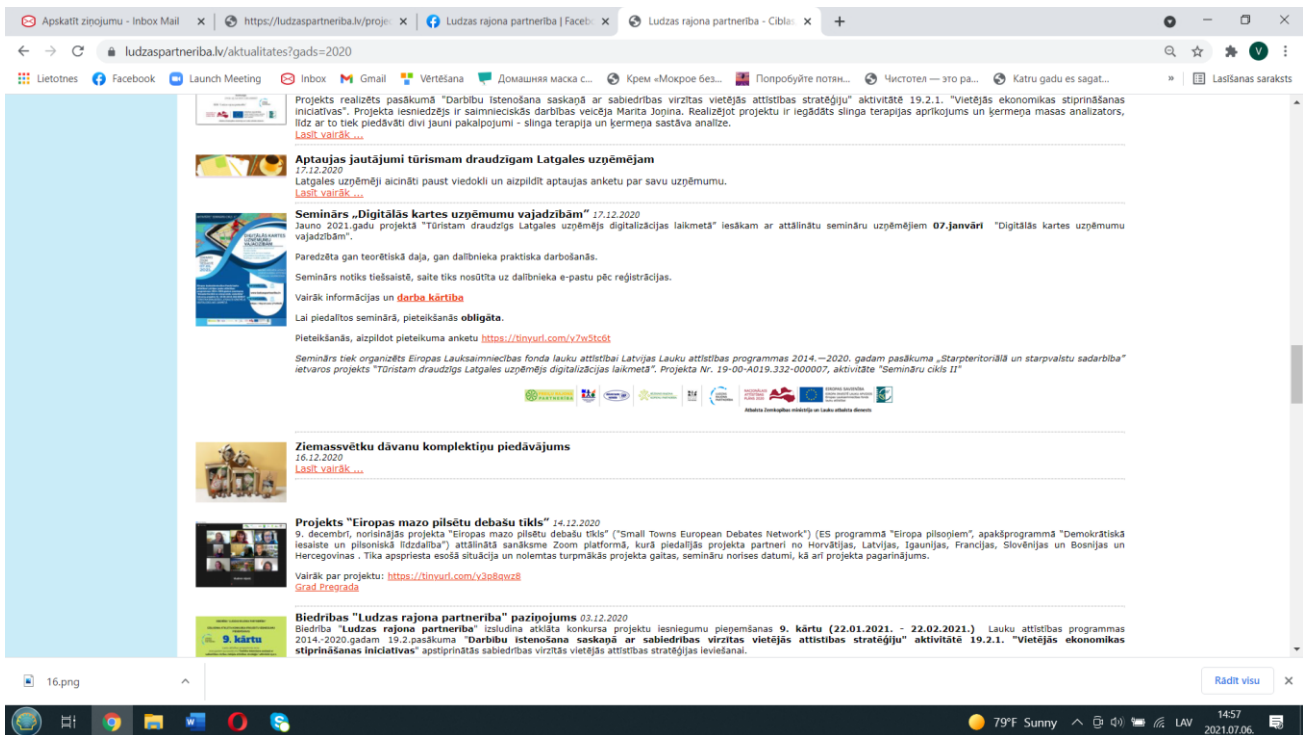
Apskatīt ziņojumu - Inbox Mail | https://ludzaspartneriba.lv/proje | Ludzas rajona partnerība | Facebo | Ludzas rajona partnerība - Cibla

ludzaspartneriba.lv/aktualitates?gads=2020

Lietotnes | Facebook | Launch Meeting | Inbox | Gmail | Vērtēšana | Домашняя маска с... | Крем «Мокрое без... | Попробуйте потян... | Чистотел — это ра... | Katru gadu es sagat... | Lasīšanas saraksts

Projekts realizēts pasākumā "Darbību īstenošana saskaņā ar sabiedrības virzītas vietējās attīstības stratēģiju" aktivitātē 19.2.1. "Vietējās ekonomikas stiprināšanas iniciatīvas". Projekta iesniedzējs ir saimnieciskās darbības veicēja Marita Joņina. Realizējot projektu ir iegādāts slinga terapijas aprīkojums un ķermeņa masas analizators, līdz ar to tiek piedāvāti divi jauni pakalpojumi - slinga terapija un ķermeņa sastāva analīze.
Lasīt vairāk ...

Aptaujas jautājumi tūrismam draudzīgam Latgales uzņēmējam
17.12.2020
Latgales uzņēmēji aicināti paust viedokli un aizpildīt aptaujas anketu par savu uzņēmumu.
Lasīt vairāk ...

Seminārs „Digitālās kartes uzņēmumu vajadzībām" 17.12.2020
Jauno 2021.gadu projektā "Tūristam draudzīgs Latgales uzņēmējs digitalizācijas laikmetā" iesākam ar attālināto semināru uzņēmējiem 07.janvārī "Digitālās kartes uzņēmumu vajadzībām".

Paredzēta gan teorētiskā daļa, gan dalībnieka praktiska darbošanās.

Seminārs notiks tiešsaistē, saite tiks nosūtīta uz dalībnieka e-pastu pēc reģistrācijas.

Vairāk informācijas un darba kārtība

Lai piedalītos seminārā, pieteikšanās obligāta.

Pieteikšanās, aizpildot pieteikuma anketu https://tinyurl.com/y7w5tc6t

Seminārs tiek organizēts Eiropas Lauksaimniecības fonda lauku attīstībai Latvijas Lauku attīstības programmas 2014.—2020. gadam pasākuma „Starpteritoriālā un starpvalstu sadarbība" ietvaros projekts "Tūristam draudzīgs Latgales uzņēmējs digitalizācijas laikmetā". Projekta Nr. 19-00-A019.332-000007, aktivitāte "Semināru cikls II"

Atbalsta Zemkopības ministrija un Lauku atbalsta dienests

Ziemassvētku dāvanu komplektiņu piedāvājums
16.12.2020
Lasīt vairāk ...

Projekts "Eiropas mazo pilsētu debašu tīkls" 14.12.2020
9. decembrī, norisinājās projekta "Eiropas mazo pilsētu debašu tīkls" ("Small Towns European Debates Network") (ES programmā "Eiropa pilsoņiem", apakšprogrammā "Demokrātiskā iesaiste un pilsoniskā līdzdalība") attālinātā sanāksme Zoom platformā, kurā piedalījās projekta partneri no Horvātijas, Latvijas, Igaunijas, Francijas, Slovēnijas un Bosnijas un Hercegovinas . Tika apspriesta esošā situācija un nolemtas turpmākās projekta gaitas, semināru norises datumi, kā arī projekta pagarinājums.

Vairāk par projektu: https://tinyurl.com/y3p8qwz8
Grad Pregrada

Biedrības "Ludzas rajona partnerība" paziņojums 03.12.2020
Biedrība "Ludzas rajona partnerība" izsludina atklāta konkursa projektu iesniegumu pieņemšanas 9. kārtu (22.01.2021. - 22.02.2021.) Lauku attīstības programmas 2014.-2020.gadam 19.2.pasākuma "Darbību īstenošana saskaņā ar sabiedrības virzītas vietējās attīstības stratēģiju" aktivitātē 19.2.1. "Vietējās ekonomikas stiprināšanas iniciatīvas" apstiprinātās sabiedrības virzītās vietējās attīstības stratēģijas ieviešanai.

9. kārtu

16.png | Rādīt visu

79°F Sunny | LAV | 14:57 2021.07.06.